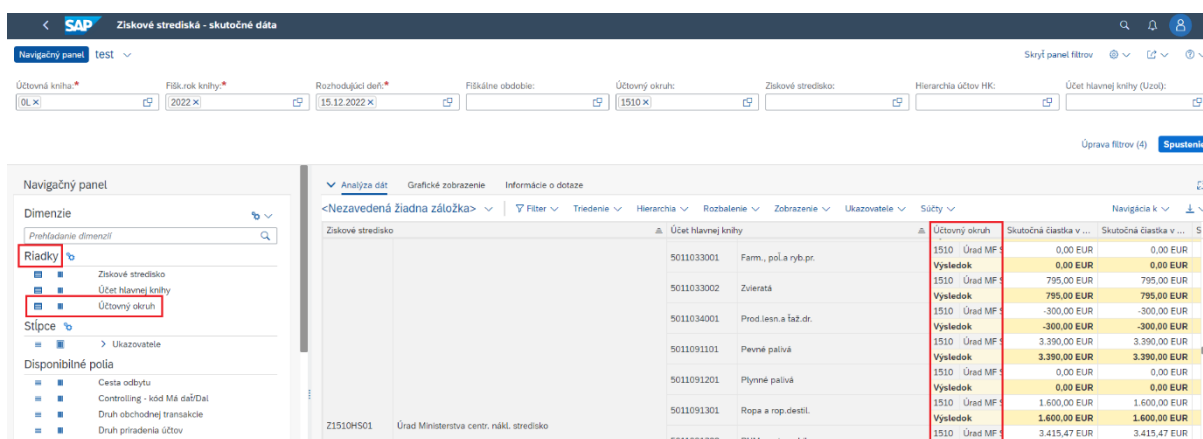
SAP Ziskové strediská - skutočné dáta

Navigačný panel test

Skryť panel filtrov

Účtovná kniha:* 0L
Fišk.rok knihy:* 2022
Rozhodujúci deň:* 15.12.2022
Fiškálne obdobie:
Účtovný okruh: 1510
Ziskové stredisko:
Hierarchia účtov HK:
Účet hlavnej knihy (Uzol):

Úprava filtrov (4) Spustenie

Navigačný panel

Dimenzie

Prehľadanie dimenzií

Riadky
Ziskové stredisko
Účet hlavnej knihy
Účtovný okruh

Stĺpce
> Ukazovatele

Disponibilné polia
Cesta odbytu
Controlling - kód Má dať/Dal
Druh obchodnej transakcie
Druh priradenia účtov

Analýza dát Grafické zobrazenie Informácie o dotaze

<Nezavedená žiadna záložka> Filter Triedenie Hierarchia Rozbalenie Zobrazenie Ukazovatele Súčty Navigácia k

| Ziskové stredisko | | Účet hlavnej knihy | | Účtovný okruh | Skutočná čiastka v ... | Skutočná čiastka v ... |
|---|---|---|---|---|---|---|
| | | 5011033001 | Farm., poľ.a ryb.pr. | 1510 Úrad MF | 0,00 EUR | 0,00 EUR |
| | | | | Výsledok | 0,00 EUR | 0,00 EUR |
| | | 5011033002 | Zvieratá | 1510 Úrad MF | 795,00 EUR | 795,00 EUR |
| | | | | Výsledok | 795,00 EUR | 795,00 EUR |
| | | 5011034001 | Prod.lesn.a ťaž.dr. | 1510 Úrad MF | -300,00 EUR | -300,00 EUR |
| | | | | Výsledok | -300,00 EUR | -300,00 EUR |
| | | 5011091101 | Pevné palivá | 1510 Úrad MF | 3.390,00 EUR | 3.390,00 EUR |
| | | | | Výsledok | 3.390,00 EUR | 3.390,00 EUR |
| | | 5011091201 | Plynné palivá | 1510 Úrad MF | 0,00 EUR | 0,00 EUR |
| | | | | Výsledok | 0,00 EUR | 0,00 EUR |
| | | 5011091301 | Ropa a rop.destil. | 1510 Úrad MF | 1.600,00 EUR | 1.600,00 EUR |
| | | | | Výsledok | 1.600,00 EUR | 1.600,00 EUR |
| Z1510HS01 | Úrad Ministerstva centr. nákl. stredisko | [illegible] | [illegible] | 1510 Úrad MF | 3.415,47 EUR | 3.415,47 EUR |